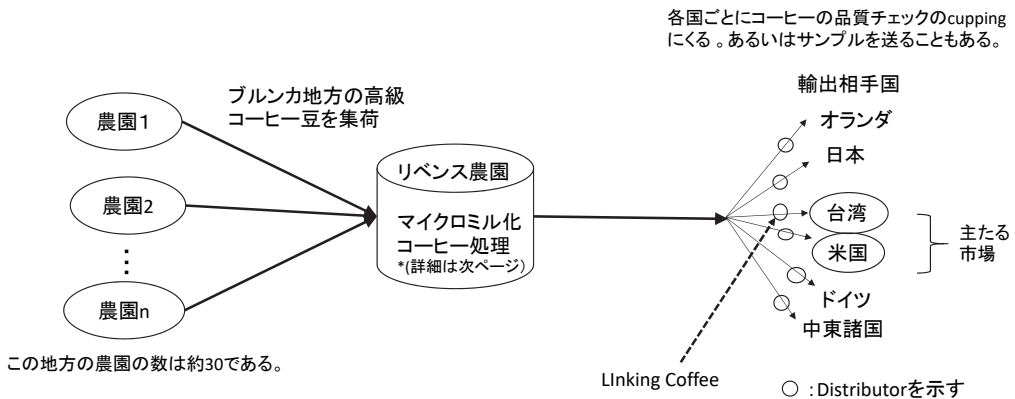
各国ごとにコーヒーの品質チェックのcuppingにくる。あるいはサンプルを送ることもある。

農園1

農園2

⋮

農園n

ブルンカ地方の高級コーヒー豆を集荷

リベンス農園

マイクロミル化コーヒー処理
*(詳細は次ページ)

輸出相手国

オランダ

日本

台湾

米国

ドイツ

中東諸国

主たる市場

この地方の農園の数は約30である。

LInking Coffee

○ : Distributorを示す